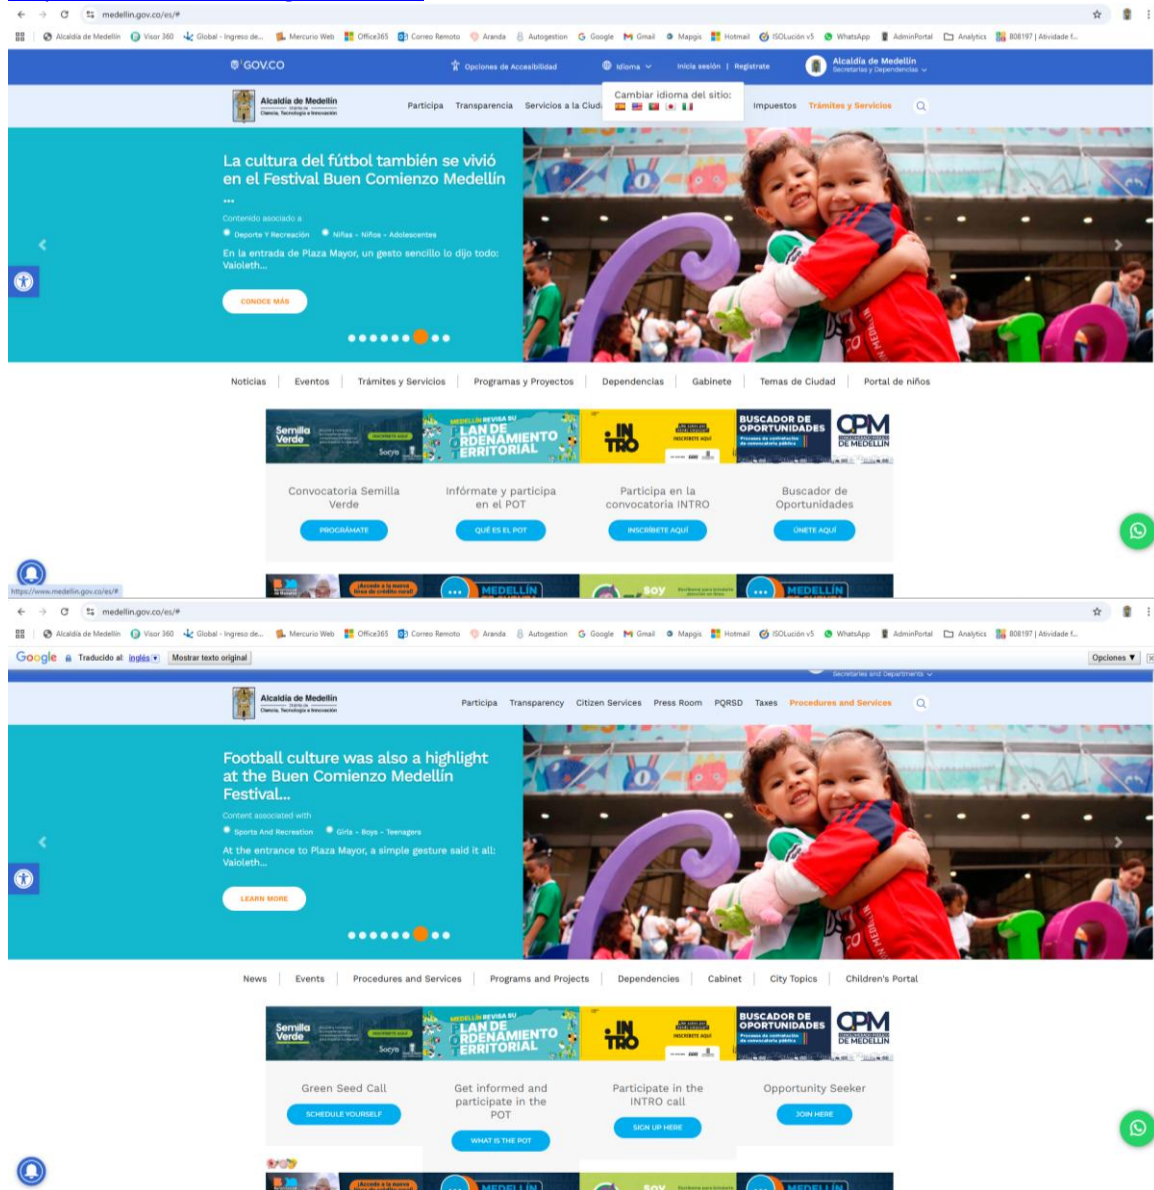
medellin.gov.co/es/#

Alcaldía de Medellín | Visor 360 | Global - Ingreso de... | Mercurio Web | Office365 | Correo Remoto | Aranda | Autogestion | Google | Gmail | Mapgis | Hotmail | ISOLución v5 | WhatsApp | AdminPortal | Analytics | 808197 | Atividade f...

GOV.CO | Opciones de Accesibilidad | Idioma | Inicia sesión | Regístrate | Alcaldía de Medellín Secretarías y Dependencias

Alcaldía de Medellín | Participa | Transparencia | Servicios a la Ciud | Cambiar idioma del sitio: | Impuestos | Trámites y Servicios

La cultura del fútbol también se vivió en el Festival Buen Comienzo Medellín ...

Contenido asociado a
Deporte Y Recreación | Niñas - Niños - Adolescentes

En la entrada de Plaza Mayor, un gesto sencillo lo dijo todo: Vaioleth...

CONOCE MÁS

Noticias | Eventos | Trámites y Servicios | Programas y Proyectos | Dependencias | Gabinete | Temas de Ciudad | Portal de niños

Semilla Verde | Inscríbete aquí | MEDELLÍN REVISA SU PLAN DE ORDENAMIENTO TERRITORIAL | INTRO | Inscríbete aquí | BUSCADOR DE OPORTUNIDADES | EPM DE MEDELLÍN

Convocatoria Semilla Verde | PROGRÁMATE
Infórmate y participa en el POT | QUÉ ES EL POT
Participa en la convocatoria INTRO | INSCRÍBETE AQUÍ
Buscador de Oportunidades | ÚNETE AQUÍ

https://www.medellin.gov.co/es/#

MEDELLÍN | SOY | MEDELLÍN

medellin.gov.co/es/#

Google | Traducido al: inglés | Mostrar texto original | Opciones

Secretaries and Departments

Alcaldía de Medellín | Participa | Transparency | Citizen Services | Press Room | PQRSD | Taxes | Procedures and Services

Football culture was also a highlight at the Buen Comienzo Medellín Festival...

Content associated with
Sports And Recreation | Girls - Boys - Teenagers

At the entrance to Plaza Mayor, a simple gesture said it all: Vaioleth...

LEARN MORE

News | Events | Procedures and Services | Programs and Projects | Dependencies | Cabinet | City Topics | Children's Portal

Green Seed Call | SCHEDULE YOURSELF
Get informed and participate in the POT | WHAT IS THE POT
Participate in the INTRO call | SIGN UP HERE
Opportunity Seeker | JOIN HERE

MEDELLÍN | SOY | MEDELLÍN